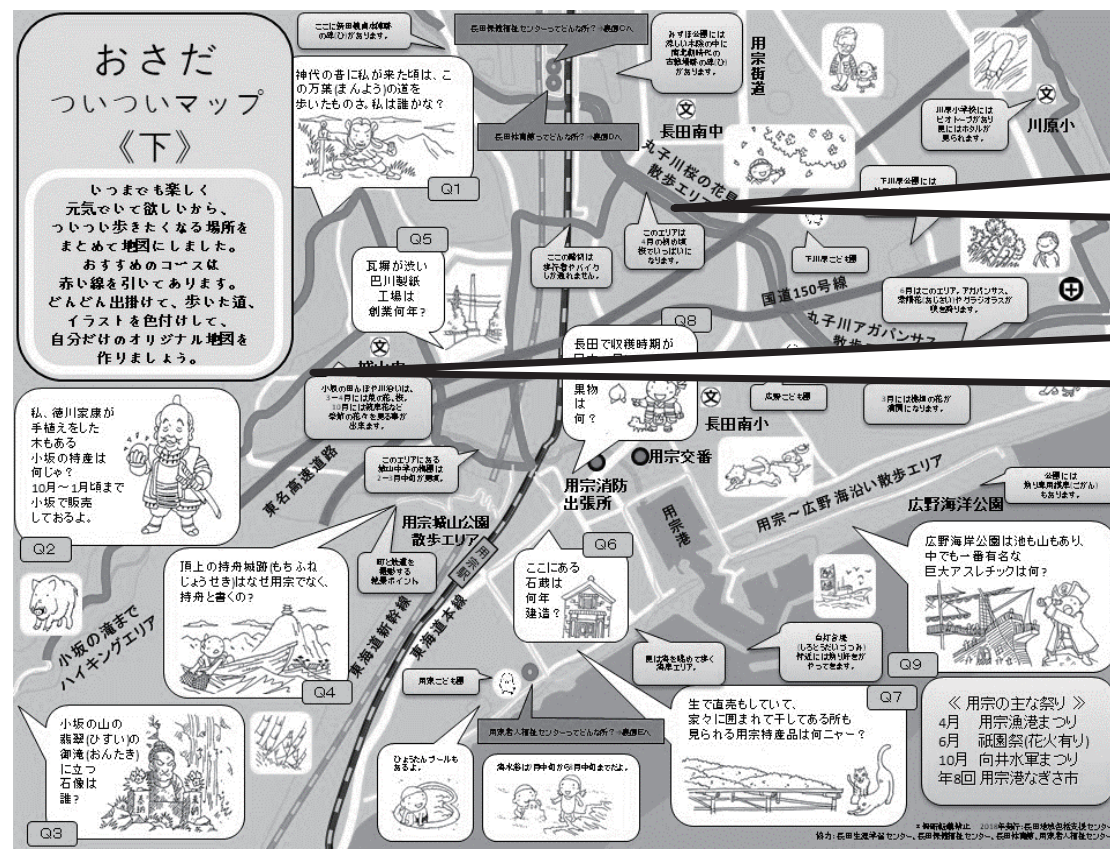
おさだ
ついついマップ
《下》

いつまでも楽しく
元気でいて欲しいから、
ついつい歩きたくなる場所を
まとめて地図にしました。
おすすめのコースは
赤い線を引いてあります。
どんどん出掛けて、歩いた道、
イラストを色付けして、
自分だけのオリジナル地図を
作りましょう。

ここに長田競走場跡の碑(ひ)があります。

長田生涯学習センターってどんな所？→裏面Cへ

神代の昔に私が来た時は、この万葉(まんよう)の道を歩いたものさ。私は誰かな？

Q1

長田体育館ってどんな所？→裏面Dへ

みずほ公園には美しい水路の中に南北朝時代の古墳群跡の碑(ひ)があります。

用宗街道

長田南中

丸子川桜の花見散歩エリア

このエリアは4月の終わり頃桜でいっぱいになります。

ここの歩道は歩行者やバイクしか通れません。

下川原公園には

下川原こども園

川原小学校にはビオトープがあり夏にはホタルが見られます。

川原小

国道150号線

6月はこのエリア、アガパンサス、紫陽花(あじさい)やグラジオラスが咲き誇ります。

丸子川アガパンサス散歩

Q5

瓦揶が渋い巴川製紙工場は創業何年？

城山中

Q8

長田で収穫時期が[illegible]果物は何？

小坂の田んぼや川沿いは、3～4月には菜の花、桜、10月には彼岸花など季節の花々を見る事が出来ます。

広野こども園

3月には桃林の花が満開になります。

長田南小

このエリアにある城山中学校の標識は2～3月中旬が見頃。

私、徳川家康が手植えをした木もある小坂の特産は何じゃ？
10月～1月頃まで小坂で販売しておるよ。

東名高速道路

用宗消防出張所

用宗交番

用宗～広野 海沿い散歩エリア

広野海浜公園

6月には【illegible】もあります。

Q2

用宗城山公園散歩エリア

用宗駅

Q6

用宗港

頂上の持舟城跡(もちふねじょうせき)はなぜ用宗でなく、持舟と書くの？

町と港を一望できる絶景ポイント

ここにある石蔵は何年建造？

広野海岸公園は池も山もあり、中でも一番有名な巨大アスレチックは何？

小坂の滝までハイキングエリア

東海道新幹線

東海道本線

白灯台(しろとうだいつつみ)付近には釣り人がやってきます。

Q4

用宗こども園

浜辺を眺めて歩く海岸エリア。

Q9

Q7

生で直売もしていて、家々に囲まれて干してある所も見られる用宗特産品は何ニャー？

小坂の山の翡翠(ひすい)の御滝(おんたき)に立つ石像は誰？

用宗老人福祉センターってどんな所？→裏面Eへ

ひょうたんプールもあるよ。

海水浴は7月中旬から8月中旬までだよ。

《用宗の主な祭り》
4月 用宗漁港まつり
6月 祇園祭(花火有り)
10月 向井水軍まつり
年8回 用宗港なぎさ市

Q3

※無断転載禁止 2019年発行:長田地域包括支援センタ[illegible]
協力:長田生涯学習センター、長田体育館、用宗老人福祉センタ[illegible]